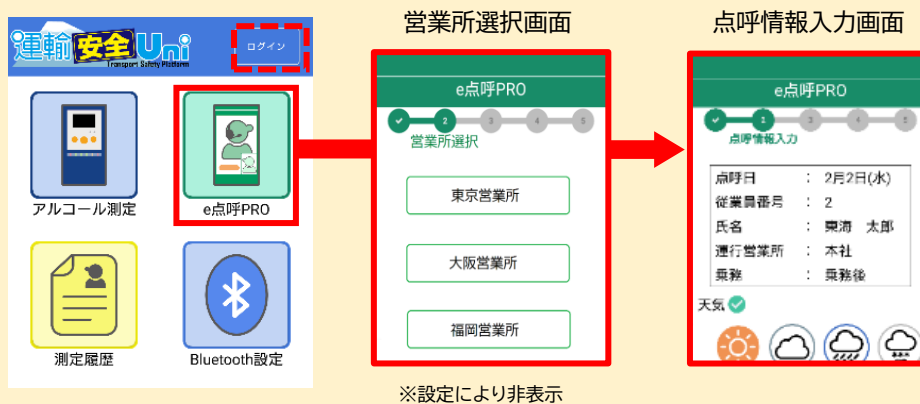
運輸安全Uni
Transport Safety Platform
ログイン

アルコール測定
e点呼PRO
測定履歴
Bluetooth設定

営業所選択画面
e点呼PRO
1 2 3 4 5
営業所選択
東京営業所
大阪営業所
福岡営業所
※設定により非表示

点呼情報入力画面
e点呼PRO
1 2 3 4 5
点呼情報入力

| | | |
|---|---|---|
| 点呼日 | : | 2月2日(水) |
| 従業員番号 | : | 2 |
| 氏名 | : | 東海　太郎 |
| 運行営業所 | : | 本社 |
| 乗務 | : | 乗務後 |

天気